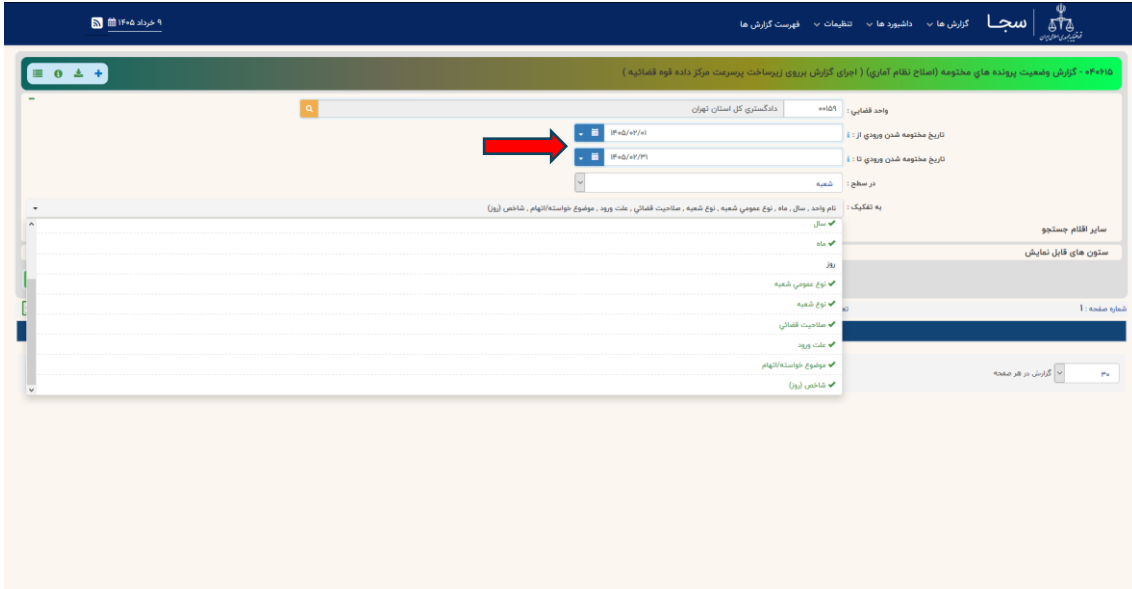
سجـا
گزارش ها
داشبورد ها
تنظیمات
فهرست گزارش ها
۹ خرداد ۱۴۰۵

۰۴۰۲۱۵ - گزارش وضعیت پرونده های مختومه (اصلاح نظام آماري) ( اجرای گزارش برروی زیرساخت پرسرعت مرکز داده قوه قضائیه )

واحد قضایی : ۰۰۱۵۹ دادگستري کل استان تهران
تاریخ مختومه شدن ورودي از : ۱۴۰۵/۰۲/۰۱
تاریخ مختومه شدن ورودي تا : ۱۴۰۵/۰۲/۳۱
در سطح : شعبه
به تفکیک : نام واحد , سال , ماه , نوع عمومي شعبه , نوع شعبه , صلاحیت قضائي , علت ورود , موضوع خواسته/اتهام , شاخص (روز)

سال
ماه
روز
نوع عمومي شعبه
نوع شعبه
صلاحیت قضائي
علت ورود
موضوع خواسته/اتهام
شاخص (روز)

سایر اقلام جستجو
ستون های قابل نمایش
شماره صفحه : ۱
۳۰ گزارش در هر صفحه